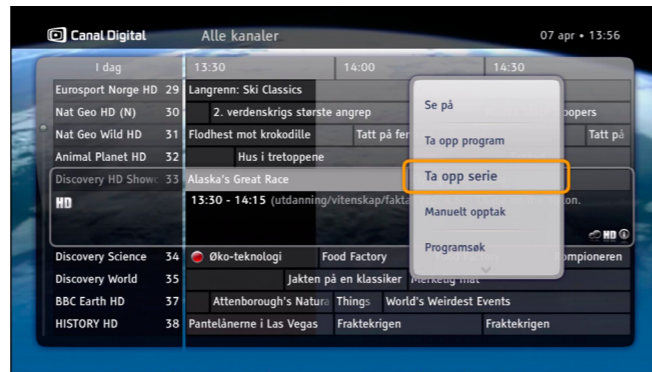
Canal Digital Alle kanaler 07 apr • 13:56

I dag | 13:30 | 14:00 | 14:30

Eurosport Norge HD 29 Langrenn: Ski Classics

Nat Geo HD (N) 30 2. verdenskrigs største angrep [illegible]oopers

Nat Geo Wild HD 31 Flodhest mot krokodille Tatt på fe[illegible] Tatt på

Animal Planet HD 32 Hus i tretoppene

Discovery HD Show 33 Alaska's Great Race

HD

13:30 - 14:15 (utdanning/vitenskap/fakta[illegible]on.

HD

Discovery Science 34 Øko-teknologi Food Factory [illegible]mpioneren

Discovery World 35 Jakten på en klassiker Merkelig mat

BBC Earth HD 37 Attenborough's Natura Things World's Weirdest Events

HISTORY HD 38 Pantelånerne i Las Vegas Fraktekrigen Fraktekrigen

Se på

Ta opp program

Ta opp serie

Manuelt opptak

Programsøk